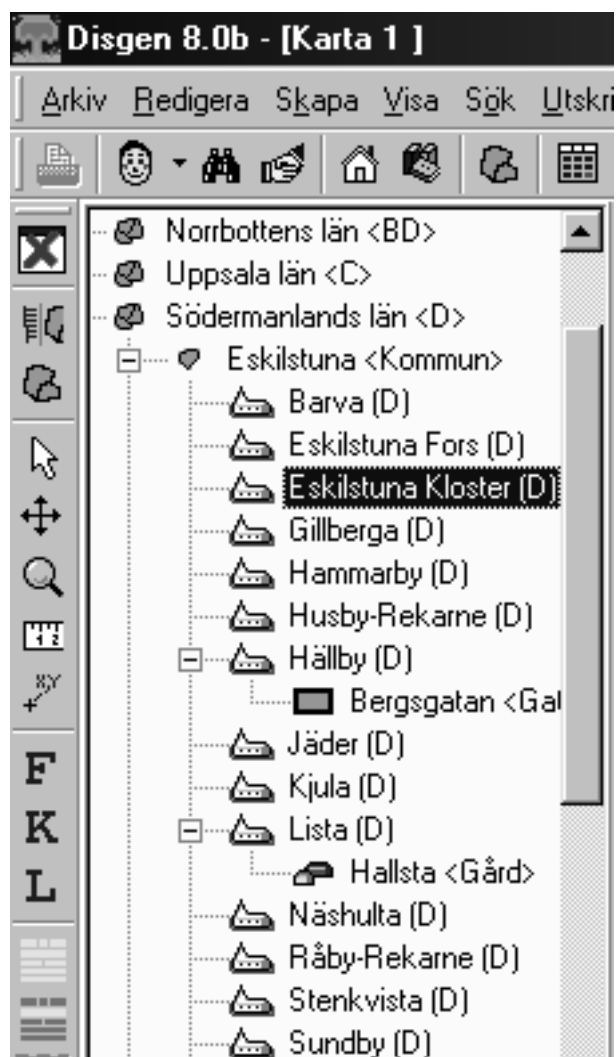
Disgen 8.0b - [Karta 1 ]

Arkiv Redigera Skapa Visa Sök Utskri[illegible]

Norrbottens län <BD>
Uppsala län <C>
Södermanlands län <D>
Eskilstuna <Kommun>
Barva (D)
Eskilstuna Fors (D)
Eskilstuna Kloster (D)
Gillberga (D)
Hammarby (D)
Husby-Rekarne (D)
Hällby (D)
Bergsgatan <Ga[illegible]
Jäder (D)
Kjula (D)
Lista (D)
Hallsta <Gård>
Näshulta (D)
Råby-Rekarne (D)
Stenkvista (D)
Sundby (D)

F
K
L